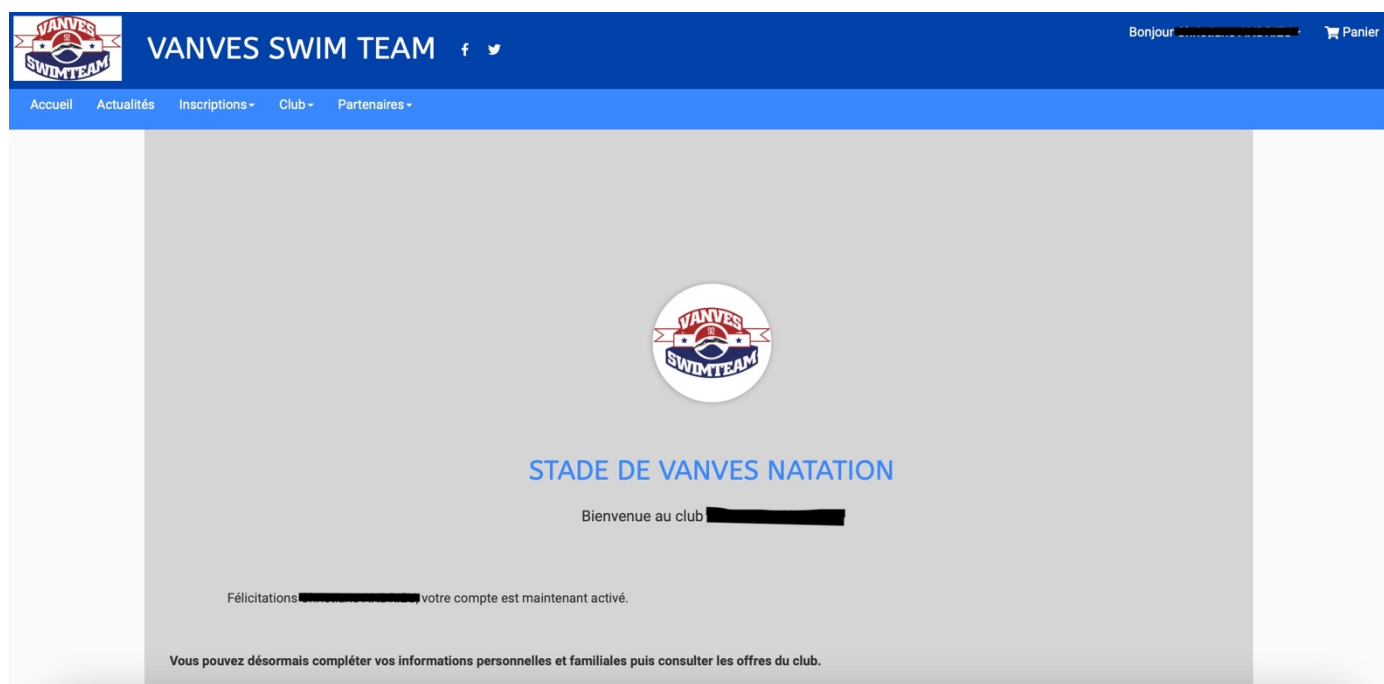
VANVES 92 SWIMTEAM

VANVES SWIM TEAM f

Bonjour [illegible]

Panier

Accueil Actualités Inscriptions Club Partenaires

VANVES 92 SWIMTEAM

STADE DE VANVES NATATION

Bienvenue au club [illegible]

Félicitations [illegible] votre compte est maintenant activé.

**Vous pouvez désormais compléter vos informations personnelles et familiales puis consulter les offres du club.**